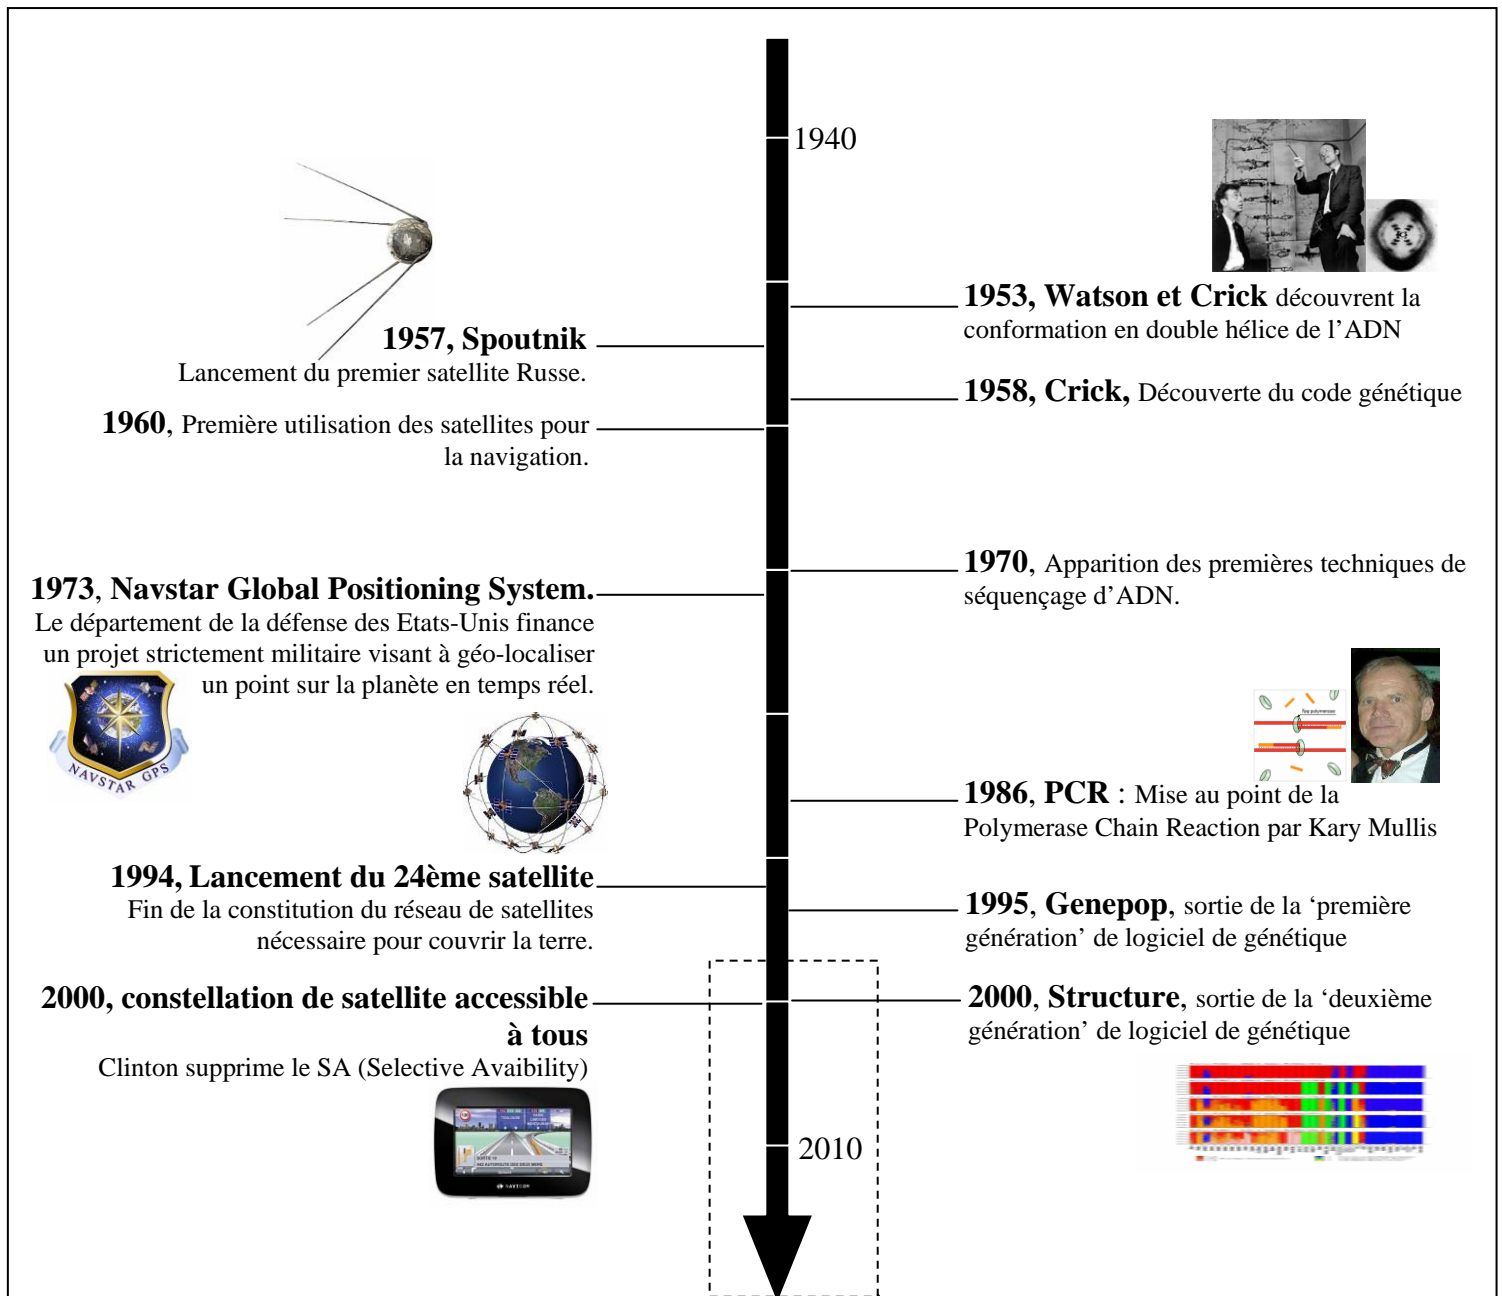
1940

1953, Watson et Crick découvrent la conformation en double hélice de l'ADN

1957, Spoutnik
Lancement du premier satellite Russe.

1958, Crick, Découverte du code génétique

1960, Première utilisation des satellites pour la navigation.

1970, Apparition des premières techniques de séquençage d'ADN.

1973, Navstar Global Positioning System.
Le département de la défense des Etats-Unis finance un projet strictement militaire visant à géo-localiser un point sur la planète en temps réel.

NAVSTAR GPS

1986, PCR : Mise au point de la Polymerase Chain Reaction par Kary Mullis

1994, Lancement du 24ème satellite
Fin de la constitution du réseau de satellites nécessaire pour couvrir la terre.

1995, Genepop, sortie de la 'première génération' de logiciel de génétique

2000, constellation de satellite accessible à tous
Clinton supprime le SA (Selective Avaibility)

2000, Structure, sortie de la 'deuxième génération' de logiciel de génétique

2010